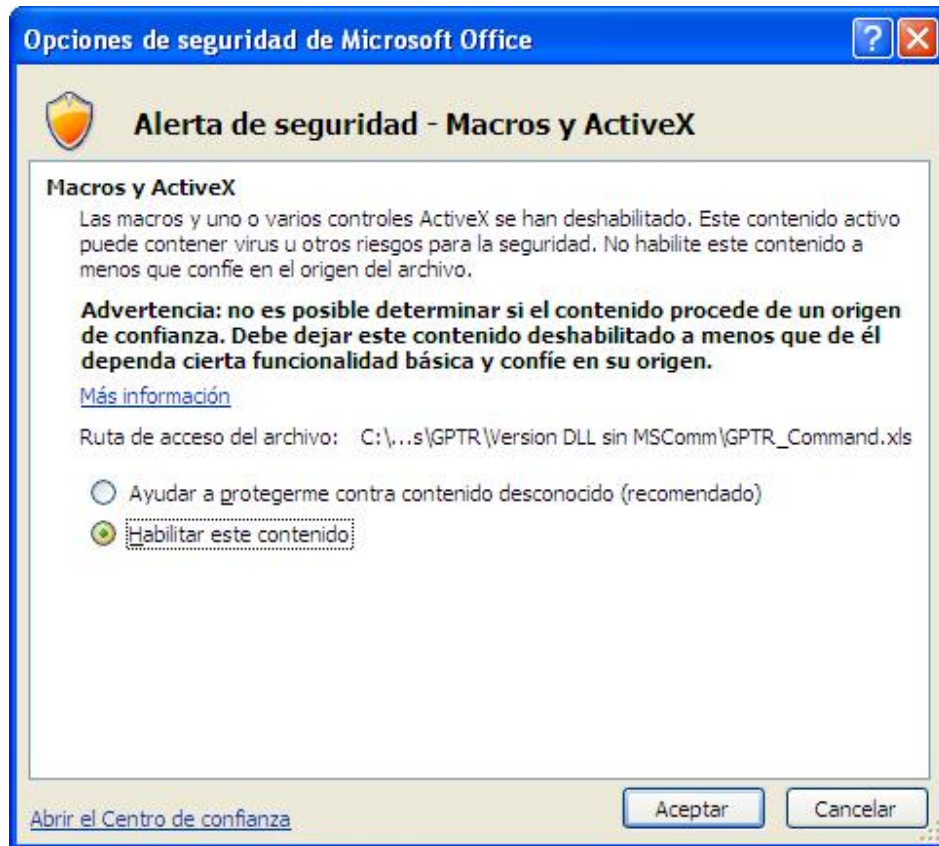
Opciones de seguridad de Microsoft Office

Alerta de seguridad - Macros y ActiveX

Macros y ActiveX

Las macros y uno o varios controles ActiveX se han deshabilitado. Este contenido activo puede contener virus u otros riesgos para la seguridad. No habilite este contenido a menos que confíe en el origen del archivo.

Advertencia: no es posible determinar si el contenido procede de un origen de confianza. Debe dejar este contenido deshabilitado a menos que de él dependa cierta funcionalidad básica y confíe en su origen.

Más información

Ruta de acceso del archivo: C:\...s\GPTR\Version DLL sin MSComm\GPTR_Command.xls

Ayudar a protegerme contra contenido desconocido (recomendado)

Habilitar este contenido

Abrir el Centro de confianza

Aceptar

Cancelar